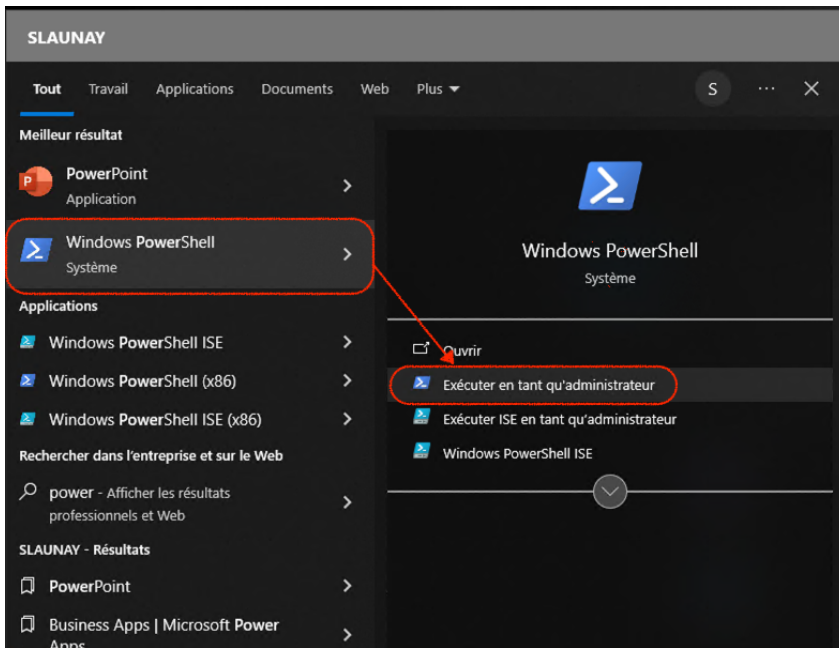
SLAUNAY

Tout Travail Applications Documents Web Plus S ··· ✕

Meilleur résultat

PowerPoint
Application

Windows PowerShell
Système

Applications

Windows PowerShell ISE

Windows PowerShell (x86)

Windows PowerShell ISE (x86)

Rechercher dans l'entreprise et sur le Web

power - Afficher les résultats professionnels et Web

SLAUNAY - Résultats

PowerPoint

Business Apps | Microsoft Power Apps

Windows PowerShell
Système

Ouvrir

Exécuter en tant qu'administrateur

Exécuter ISE en tant qu'administrateur

Windows PowerShell ISE